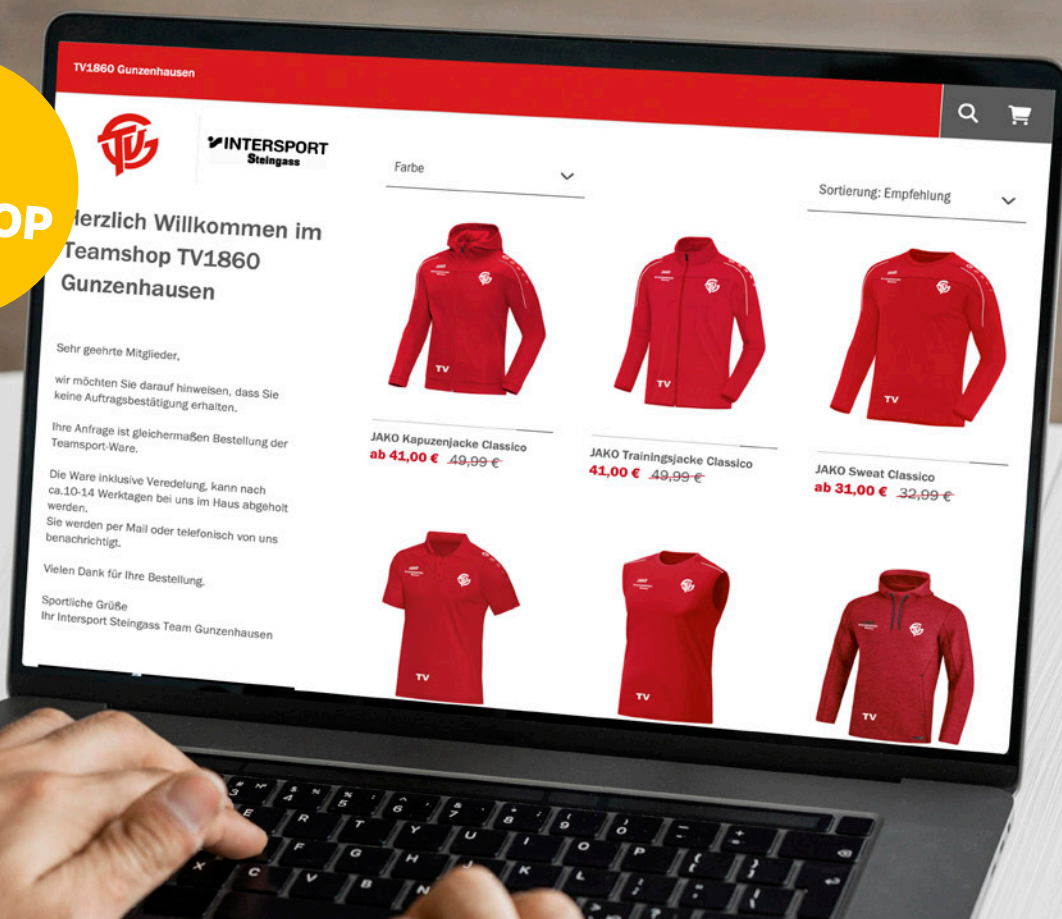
OP

TV1860 Gunzenhausen

INTERSPORT Steingass

Farbe

Sortierung: Empfehlung

Herzlich Willkommen im Teamshop TV1860 Gunzenhausen

Sehr geehrte Mitglieder,

wir möchten Sie darauf hinweisen, dass Sie keine Auftragsbestätigung erhalten.

Ihre Anfrage ist gleichermaßen Bestellung der Teamsport-Ware.

Die Ware inklusive Veredelung, kann nach ca.10-14 Werktagen bei uns im Haus abgeholt werden.
Sie werden per Mail oder telefonisch von uns benachrichtigt.

Vielen Dank für Ihre Bestellung.

Sportliche Grüße
Ihr Intersport Steingass Team Gunzenhausen

TV

JAKO Kapuzenjacke Classico
ab 41,00 € 49,99 €

TV

JAKO Trainingsjacke Classico
41,00 € 49,99 €

TV

JAKO Sweat Classico
ab 31,00 € 32,99 €

TV

TV

TV